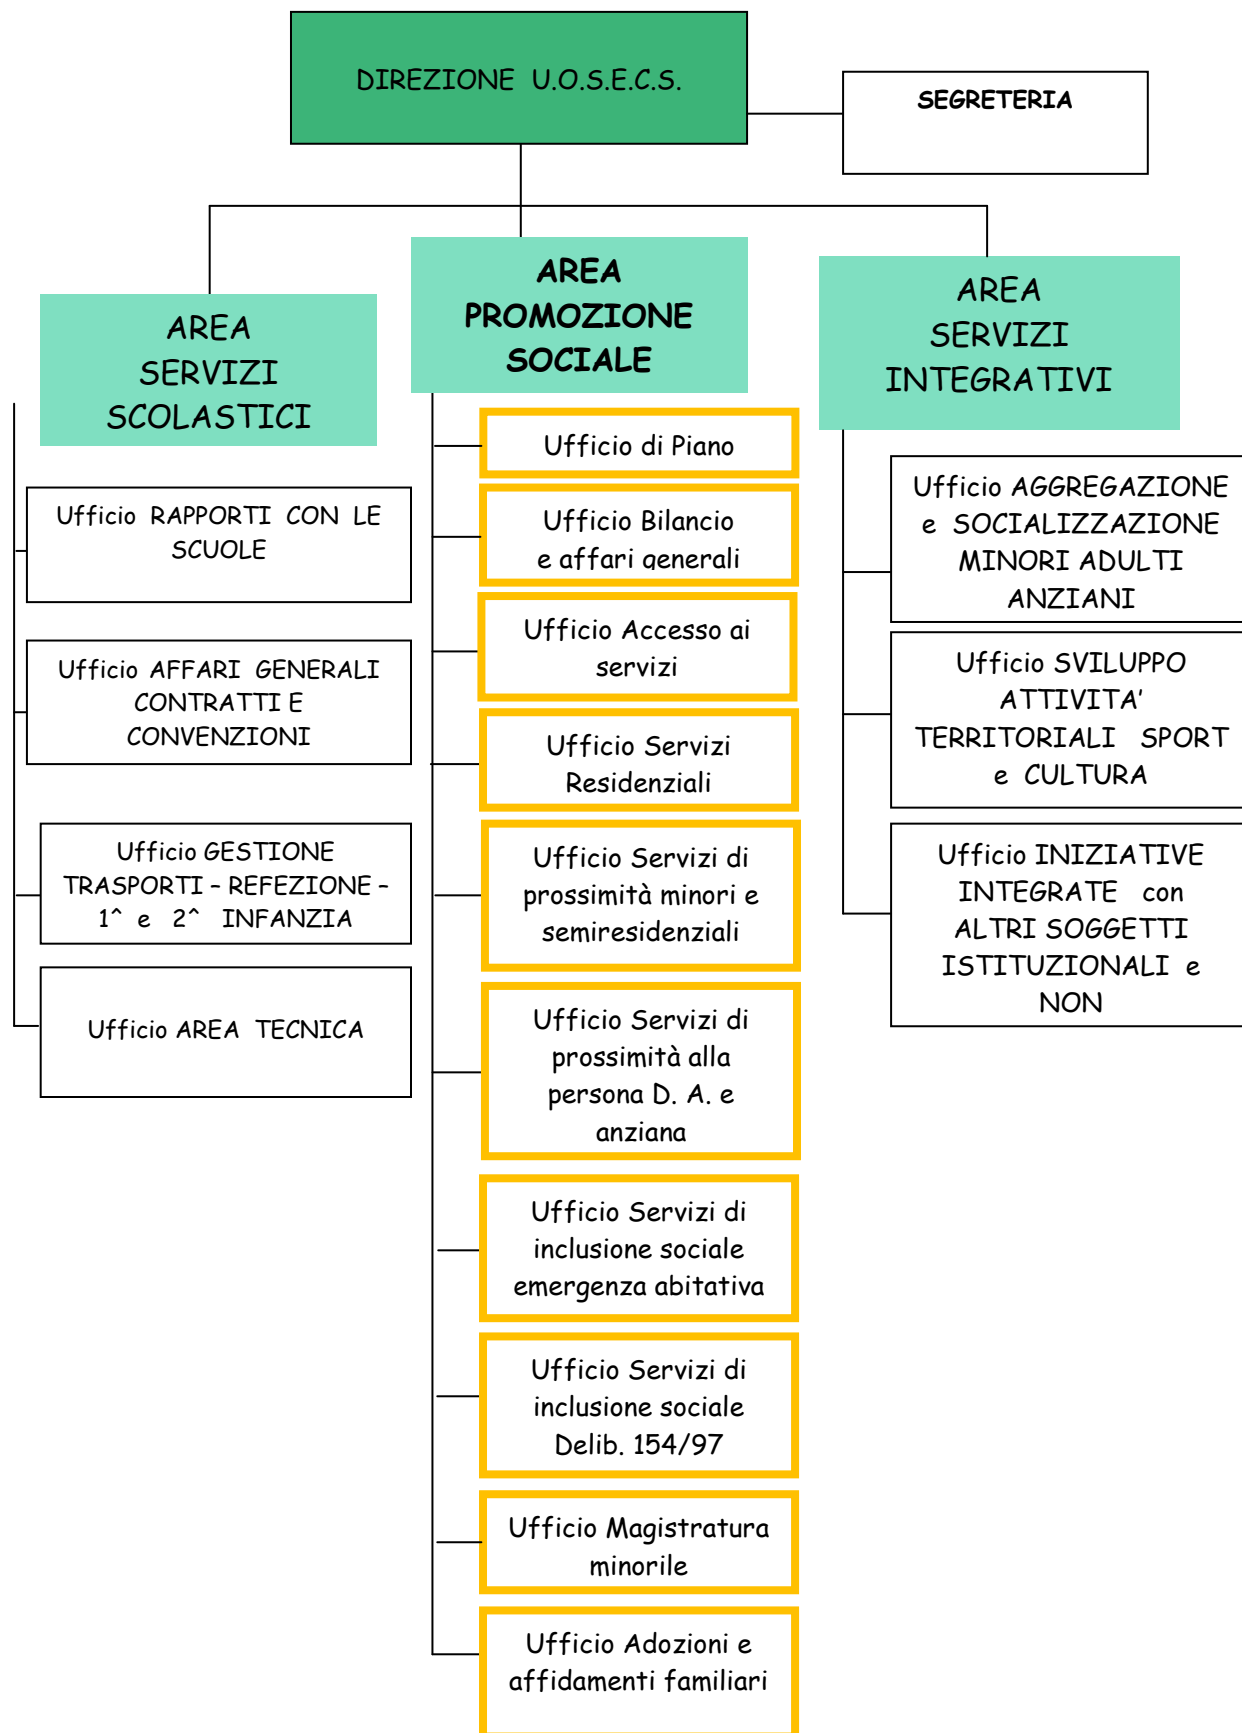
DIREZIONE U.O.S.E.C.S.

SEGRETERIA

AREA SERVIZI SCOLASTICI

Ufficio RAPPORTI CON LE SCUOLE

Ufficio AFFARI GENERALI CONTRATTI E CONVENZIONI

Ufficio GESTIONE TRASPORTI – REFEZIONE – 1^ e 2^ INFANZIA

Ufficio AREA TECNICA

AREA PROMOZIONE SOCIALE

Ufficio di Piano

Ufficio Bilancio e affari generali

Ufficio Accesso ai servizi

Ufficio Servizi Residenziali

Ufficio Servizi di prossimità minori e semiresidenziali

Ufficio Servizi di prossimità alla persona D. A. e anziana

Ufficio Servizi di inclusione sociale emergenza abitativa

Ufficio Servizi di inclusione sociale Delib. 154/97

Ufficio Magistratura minorile

Ufficio Adozioni e affidamenti familiari

AREA SERVIZI INTEGRATIVI

Ufficio AGGREGAZIONE e SOCIALIZZAZIONE MINORI ADULTI ANZIANI

Ufficio SVILUPPO ATTIVITA' TERRITORIALI SPORT e CULTURA

Ufficio INIZIATIVE INTEGRATE con ALTRI SOGGETTI ISTITUZIONALI e NON